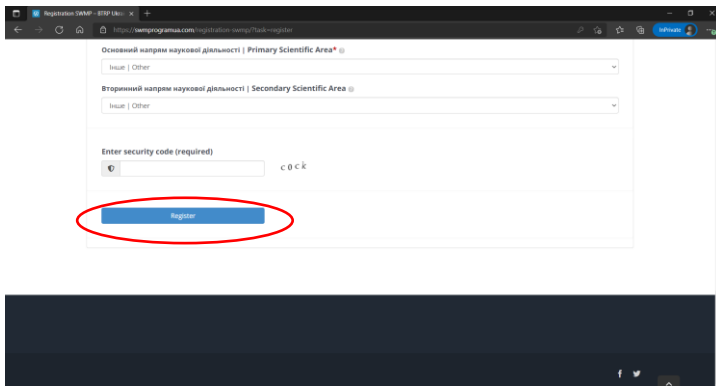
Registration SWMP – BTRP Ukra ×

https://swmprogramua.com/registration-swmp/?task=register

InPrivate

Основний напрям наукової діяльності | Primary Scientific Area*

Інше | Other

Вторинний напрям наукової діяльності | Secondary Scientific Area

Інше | Other

Enter security code (required)

c0ck

Register